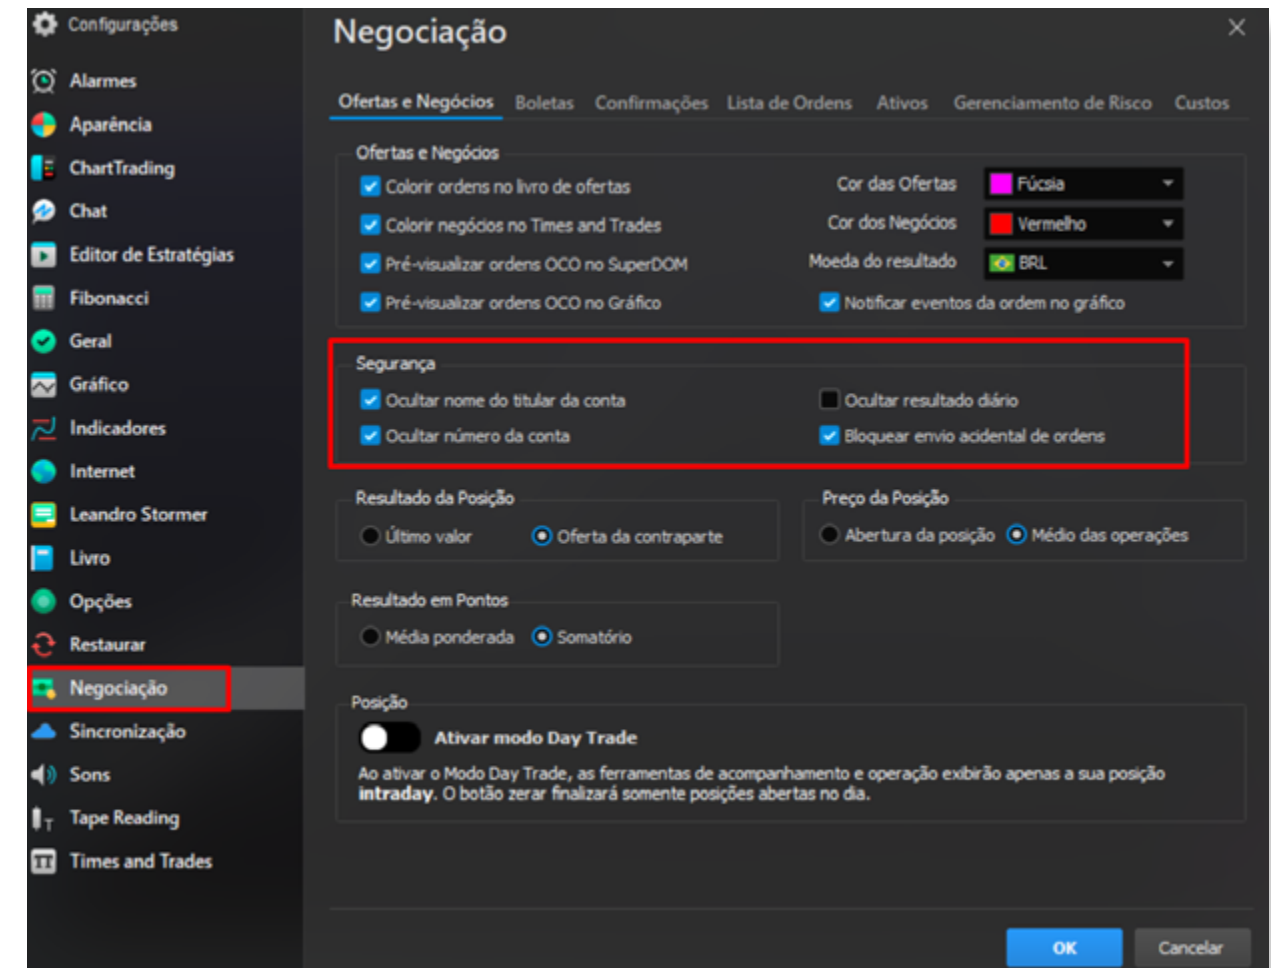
Configurações

Alarmes
Aparência
ChartTrading
Chat
Editor de Estratégias
Fibonacci
Geral
Gráfico
Indicadores
Internet
Leandro Stormer
Livro
Opções
Restaurar
Negociação
Sincronização
Sons
Tape Reading
Times and Trades

Negociação

Ofertas e Negócios Boletas Confirmações Lista de Ordens Ativos Gerenciamento de Risco Custos

Ofertas e Negócios
Colorir ordens no livro de ofertas
Colorir negócios no Times and Trades
Pré-visualizar ordens OCO no SuperDOM
Pré-visualizar ordens OCO no Gráfico
Cor das Ofertas Fúcsia
Cor dos Negócios Vermelho
Moeda do resultado BRL
Notificar eventos da ordem no gráfico

Segurança
Ocultar nome do titular da conta
Ocultar número da conta
Ocultar resultado diário
Bloquear envio acidental de ordens

Resultado da Posição
Último valor
Oferta da contraparte

Preço da Posição
Abertura da posição
Médio das operações

Resultado em Pontos
Média ponderada
Somatório

Posição
Ativar modo Day Trade
Ao ativar o Modo Day Trade, as ferramentas de acompanhamento e operação exibirão apenas a sua posição intraday. O botão zerar finalizará somente posições abertas no dia.

OK
Cancelar